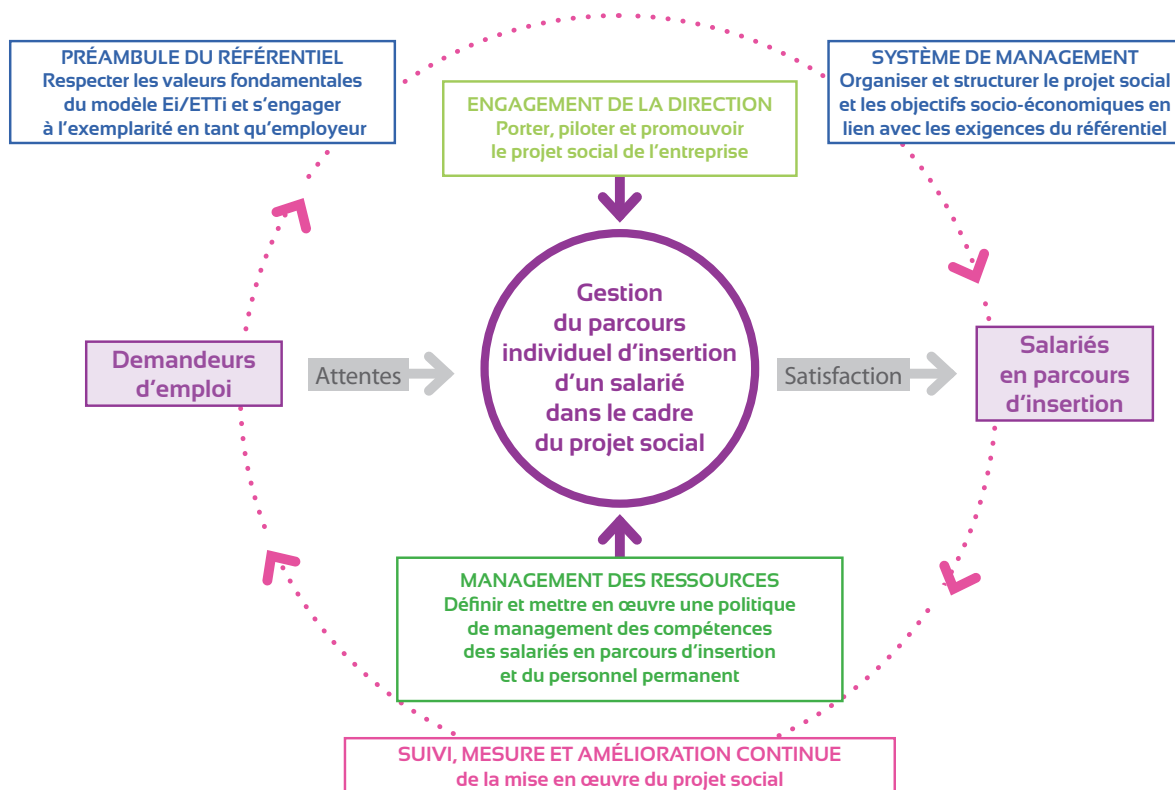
PRÉAMBULE DU RÉFÉRENTIEL
Respecter les valeurs fondamentales du modèle Ei/ETTi et s'engager à l'exemplarité en tant qu'employeur

ENGAGEMENT DE LA DIRECTION
Porter, piloter et promouvoir le projet social de l'entreprise

SYSTÈME DE MANAGEMENT
Organiser et structurer le projet social et les objectifs socio-économiques en lien avec les exigences du référentiel

Demandeurs d'emploi

Attentes

Gestion du parcours individuel d'insertion d'un salarié dans le cadre du projet social

Satisfaction

Salariés en parcours d'insertion

MANAGEMENT DES RESSOURCES
Définir et mettre en œuvre une politique de management des compétences des salariés en parcours d'insertion et du personnel permanent

SUIVI, MESURE ET AMÉLIORATION CONTINUE
de la mise en œuvre du projet social